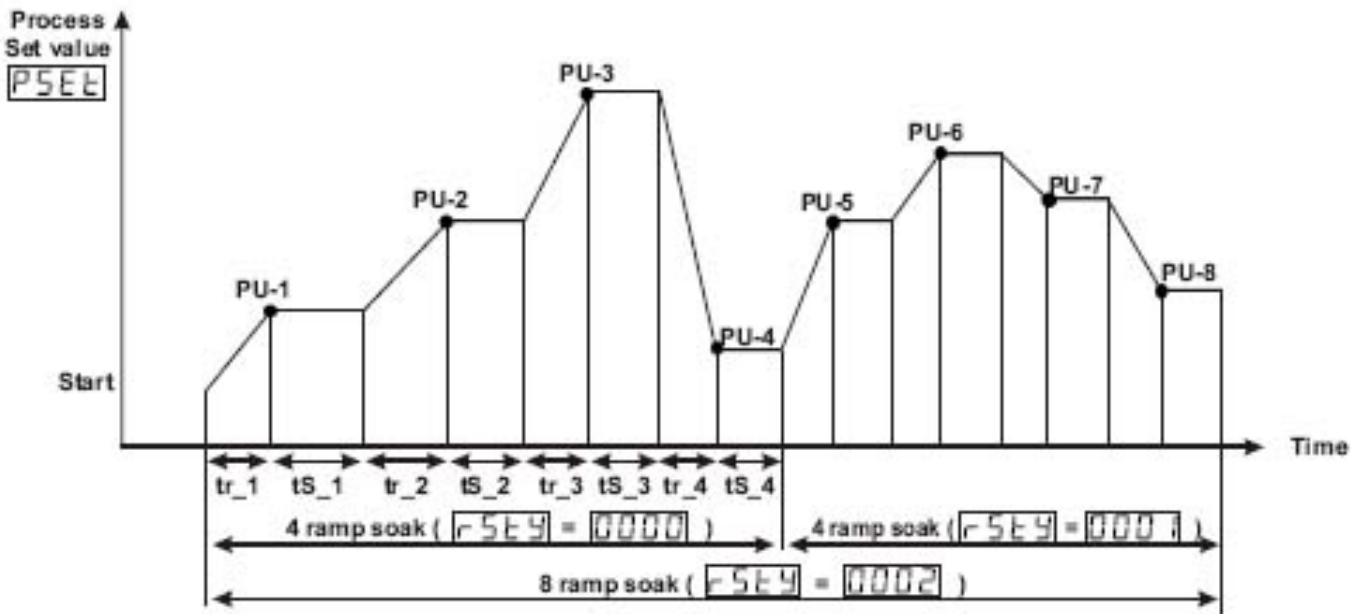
Process
Set value
PSEt

PU-3
PU-6
PU-2
PU-5
PU-7
PU-1
PU-8
PU-4
Start

Time

tr_1 tS_1 tr_2 tS_2 tr_3 tS_3 tr_4 tS_4

4 ramp soak ( rStY = 0000 )
4 ramp soak ( rStY = 0001 )
8 ramp soak ( rStY = 0002 )